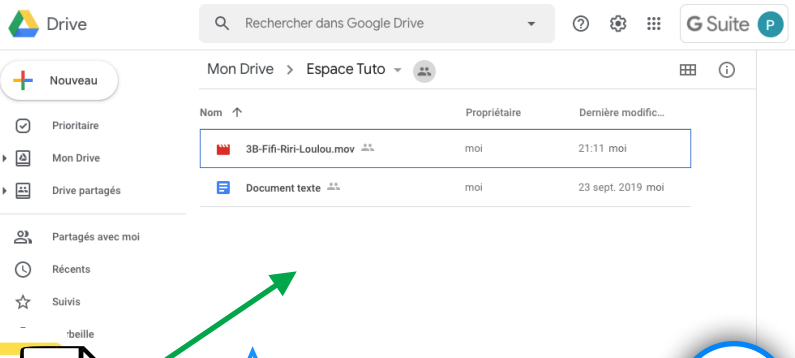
Drive

Rechercher dans Google Drive

G Suite P

Nouveau

Prioritaire

Mon Drive

Drive partagés

Partagés avec moi

Récents

Suivis

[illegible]beille

Mon Drive > Espace Tuto

| Nom ↑ | Propriétaire | Dernière modific... |
|---|---|---|
| 3B-Fifi-Riri-Loulou.mov | moi | 21:11 moi |
| Document texte | moi | 23 sept. 2019 moi |